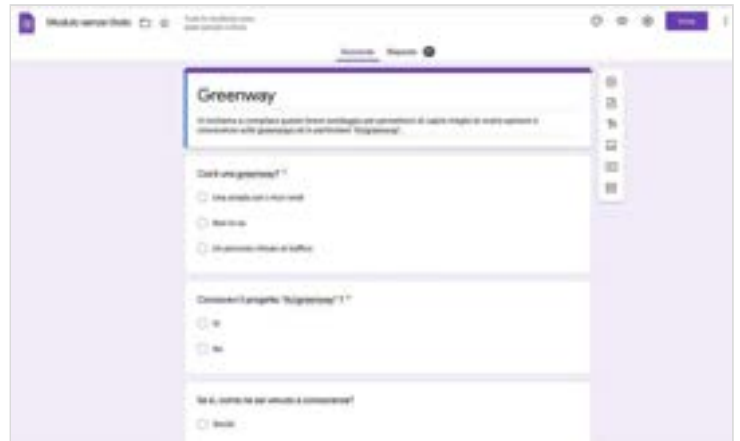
Modulo senza titolo

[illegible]

Domande Risposte

Invia

Greenway

Vi invitiamo a compilare questo breve sondaggio per permetterci di capire meglio le vostre opinioni e conoscenze sulle greenways ed in particolare "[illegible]".

Cos'è una greenway? *

Una strada con i muri verdi

Non lo so

Un percorso chiuso al traffico

Conoscevi il progetto "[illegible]"? *

Sì

No

Se sì, come ne sei venuto a conoscenza?

Scuola